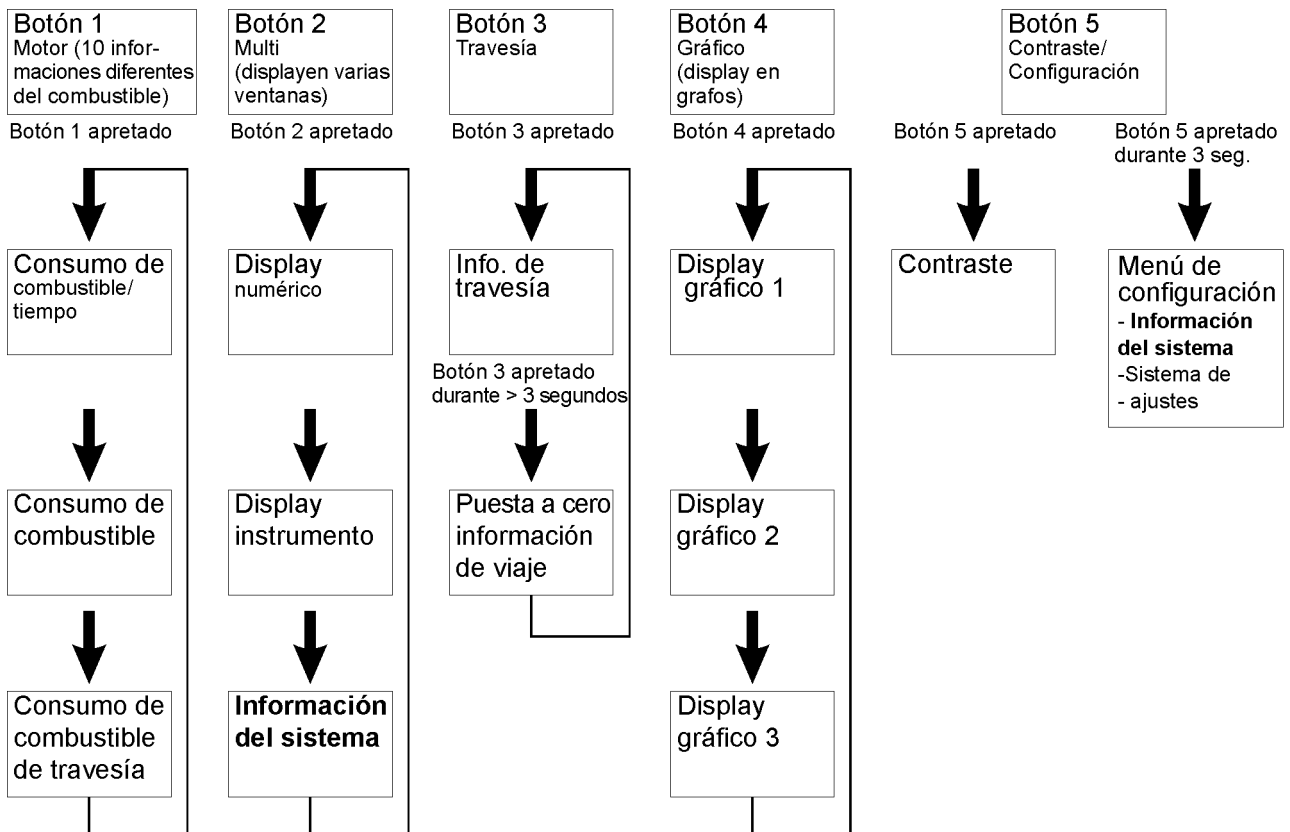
Botón 1
Motor (10 informaciones diferentes del combustible)

Botón 1 apretado

Consumo de combustible/ tiempo

Consumo de combustible

Consumo de combustible de travesía

Botón 2
Multi (displayen varias ventanas)

Botón 2 apretado

Display numérico

Display instrumento

**Información del sistema**

Botón 3
Travesía

Botón 3 apretado

Info. de travesía

Botón 3 apretado durante > 3 segundos

Puesta a cero información de viaje

Botón 4
Gráfico (display en grafos)

Botón 4 apretado

Display gráfico 1

Display gráfico 2

Display gráfico 3

Botón 5
Contraste/ Configuración

Botón 5 apretado

Contraste

Botón 5 apretado durante 3 seg.

Menú de configuración
- **Información del sistema**
-Sistema de
- ajustes